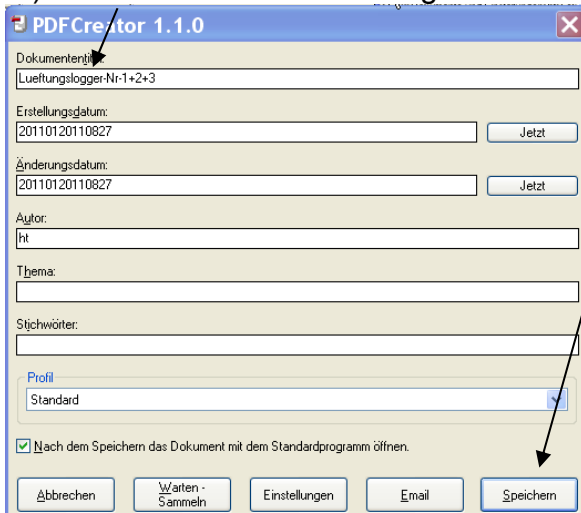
PDFCreator 1.1.0

Dokumententitel:
Lueftungslogger-Nr-1+2+3

Erstellungsdatum:
20110120110827
Jetzt

Änderungsdatum:
20110120110827
Jetzt

Autor:
ht

Thema:

Stichwörter:

Profil
Standard

Nach dem Speichern das Dokument mit dem Standardprogramm öffnen.

Abbrechen
Warten - Sammeln
Einstellungen
Email
Speichern